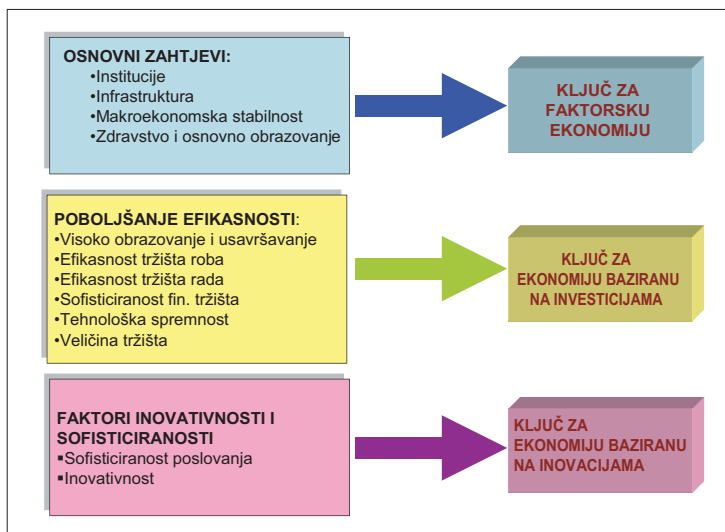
OSNOVNI ZAHTJEVI:
•Institucije
•Infrastruktura
•Makroekonomska stabilnost
•Zdravstvo i osnovno obrazovanje

KLJUČ ZA FAKTORSKU EKONOMIJU

POBOLJŠANJE EFIKASNOSTI:
•Visoko obrazovanje i usavršavanje
•Efikasnost tržišta roba
•Efikasnost tržišta rada
•Sofisticiranost fin. tržišta
•Tehnološka spremnost
•Veličina tržišta

KLJUČ ZA EKONOMIJU BAZIRANU NA INVESTICIJAMA

FAKTORI INOVATIVNOSTI I SOFISTICIRANOSTI
▪Sofisticiranost poslovanja
▪Inovativnost

KLJUČ ZA EKONOMIJU BAZIRANU NA INOVACIJAMA